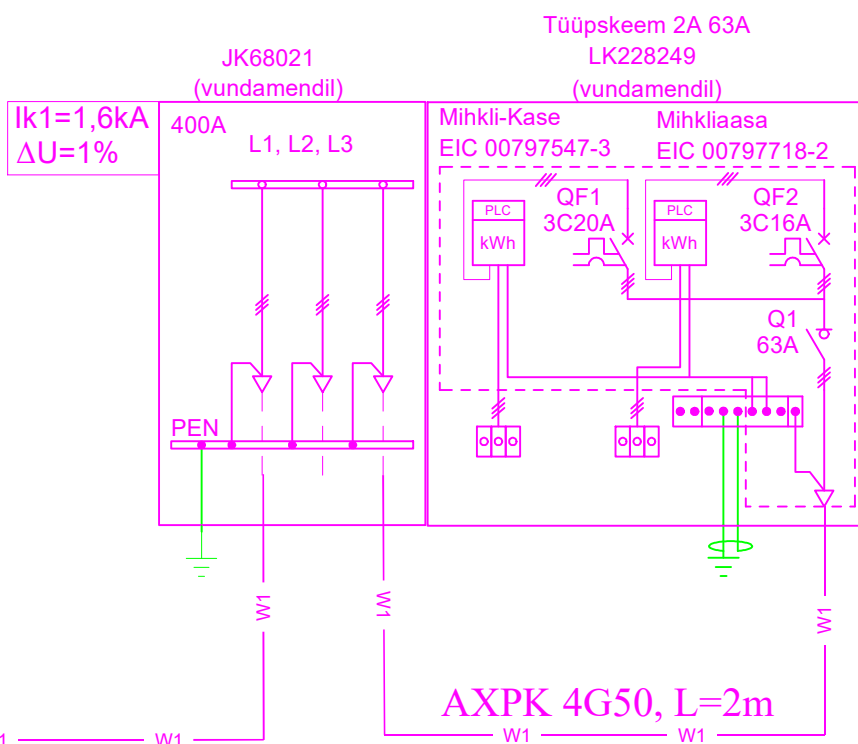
Tüüpskeem 2A 63A
LK228249
(vundamendil)

JK68021
(vundamendil)

Ik1=1,6kA
ΔU=1%

400A

L1, L2, L3

Mihkli-Kase
EIC 00797547-3

Mihkliaasa
EIC 00797718-2

PLC
kWh

QF1
3C20A

PLC
kWh

QF2
3C16A

Q1
63A

PEN

W1

W1

W1

AXPK 4G50, L=2m

W1

W1

W1